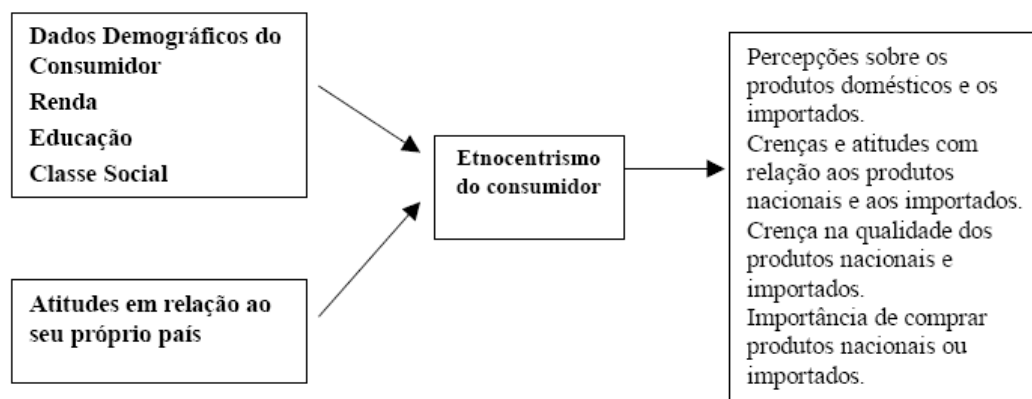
Dados Demográficos do Consumidor
Renda
Educação
Classe Social

Atitudes em relação ao seu próprio país

Etnocentrismo do consumidor

Percepções sobre os produtos domésticos e os importados.
Crenças e atitudes com relação aos produtos nacionais e aos importados.
Crença na qualidade dos produtos nacionais e importados.
Importância de comprar produtos nacionais ou importados.